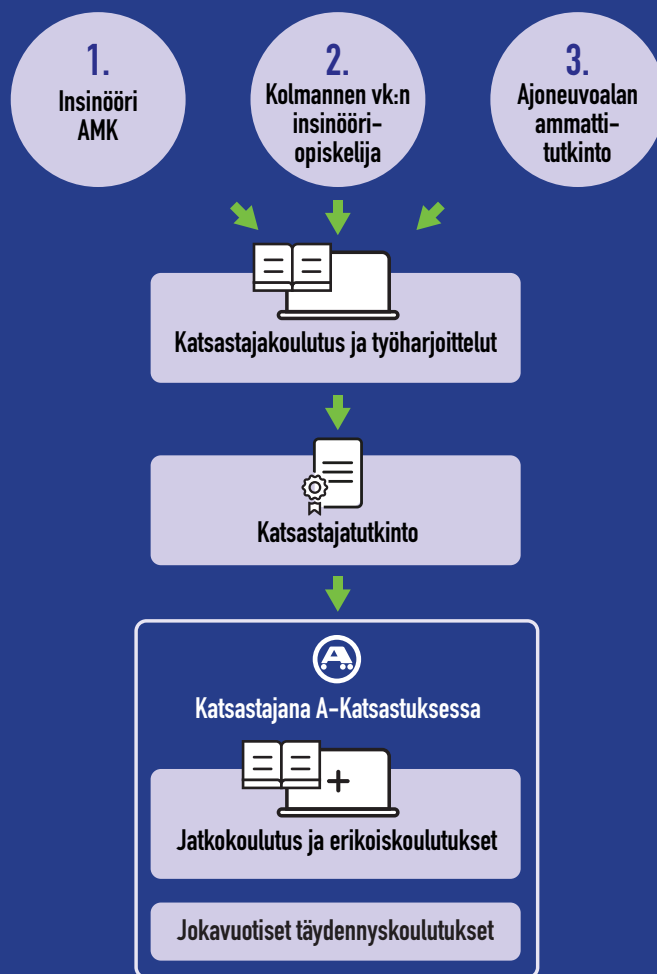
1.
Insinööri AMK

2.
Kolmannen vk:n insinööriopiskelija

3.
Ajoneuvoalan ammattitutkinto

Katsastajakoulutus ja työharjoittelut

Katsastajatutkinto

Katsastajana A-Katsastuksessa

Jatkokoulutus ja erikoiskoulutukset

Jokavuotiset täydennyskoulutukset